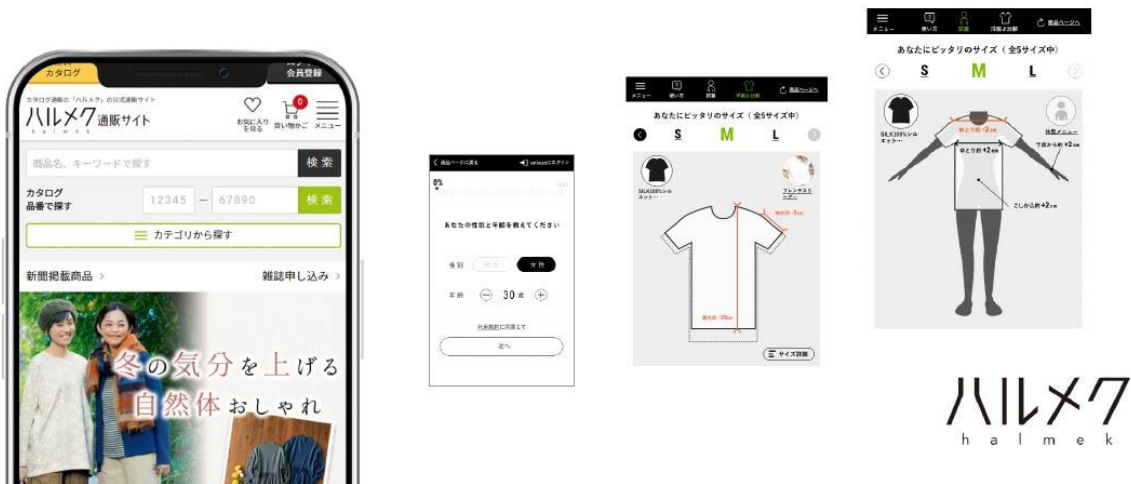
カタログ
会員登録
カタログ通販の「ハルメク」の公式通販サイト
ハルメク通販サイト
halmek
お気に入りを見る
0
買い物かご
メニュー
商品名、キーワードで探す
検索
カタログ品番で探す
12345 — 67890
検索
カテゴリから探す
新聞掲載商品 >
雑誌申し込み >
冬の気分を上げる
自然体おしゃれ

< 商品ページに戻る
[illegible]
あなたの性別と年齢を教えてください
性別
男性
女性
年齢
30 歳
利用規約に同意して
次へ

メニュー
使い方
試着
体型と比較
商品ページへ
あなたにピッタリのサイズ（全5サイズ中）
S
M
L
SILK100%シルクニット…
フレンチスリーブ…
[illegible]
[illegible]
サイズ詳細

メニュー
使い方
試着
体型と比較
商品ページへ
あなたにピッタリのサイズ（全5サイズ中）
S
M
L
SILK100%シルクニット…
体型メニュー
身丈より約+2cm
手首から約+2cm
ゆとり約+2cm
ゆとり約+2cm

ハルメク
halmek